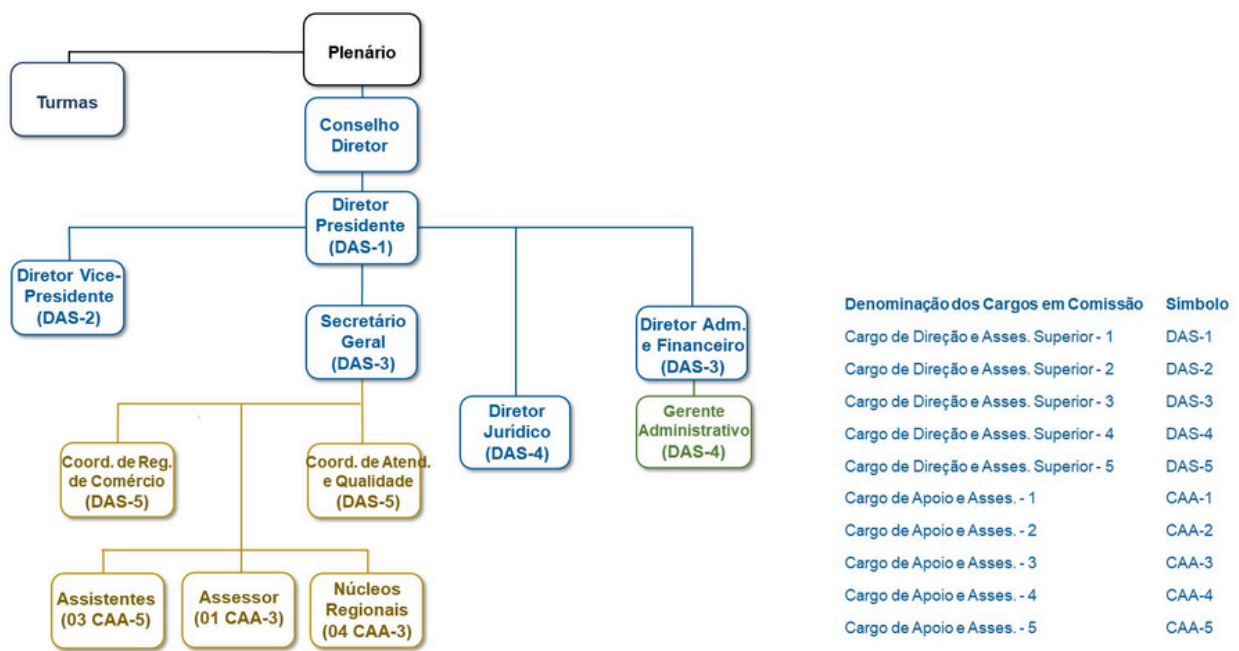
Plenário

Turmas

Conselho Diretor

Diretor Presidente (DAS-1)

Diretor Vice-Presidente (DAS-2)

Secretário Geral (DAS-3)

Diretor Jurídico (DAS-4)

Diretor Adm. e Financeiro (DAS-3)

Gerente Administrativo (DAS-4)

Coord. de Reg. de Comércio (DAS-5)

Coord. de Atend. e Qualidade (DAS-5)

Assistentes (03 CAA-5)

Assessor (01 CAA-3)

Núcleos Regionais (04 CAA-3)

| Denominação dos Cargos em Comissão | Símbolo |
|---|---|
| Cargo de Direção e Asses. Superior - 1 | DAS-1 |
| Cargo de Direção e Asses. Superior - 2 | DAS-2 |
| Cargo de Direção e Asses. Superior - 3 | DAS-3 |
| Cargo de Direção e Asses. Superior - 4 | DAS-4 |
| Cargo de Direção e Asses. Superior - 5 | DAS-5 |
| Cargo de Apoio e Asses. - 1 | CAA-1 |
| Cargo de Apoio e Asses. - 2 | CAA-2 |
| Cargo de Apoio e Asses. - 3 | CAA-3 |
| Cargo de Apoio e Asses. - 4 | CAA-4 |
| Cargo de Apoio e Asses. - 5 | CAA-5 |